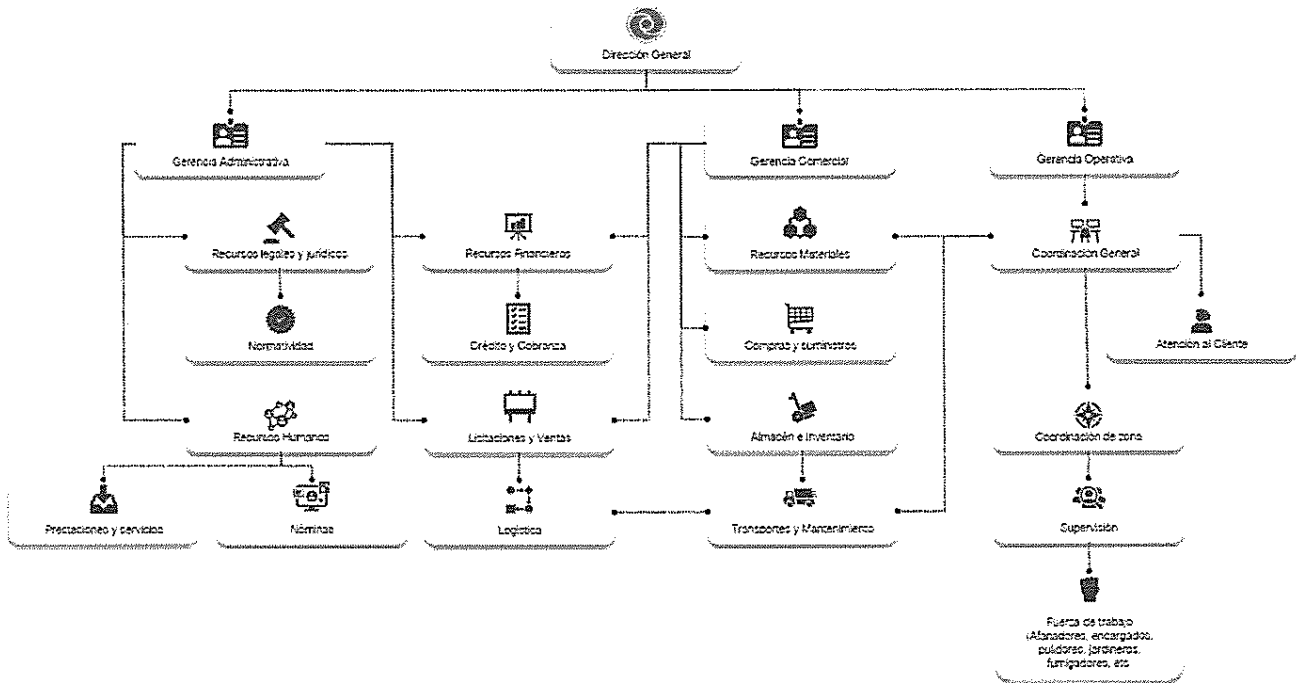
Dirección General

Gerencia Administrativa

Gerencia Comercial

Gerencia Operativa

Recursos legales y jurídicos

Normatividad

Recursos Humanos

Prestaciones y servicios

Nóminas

Recursos Financieros

Crédito y Cobranza

Licitaciones y Ventas

Logística

Recursos Materiales

Compras y suministros

Almacén e inventario

Transportes y Mantenimiento

Coordinación General

Atención al Cliente

Coordinación de zona

Supervisión

Fuerza de trabajo (Afanadores, encargados, pulidores, jardineros, fumigadores, etc.